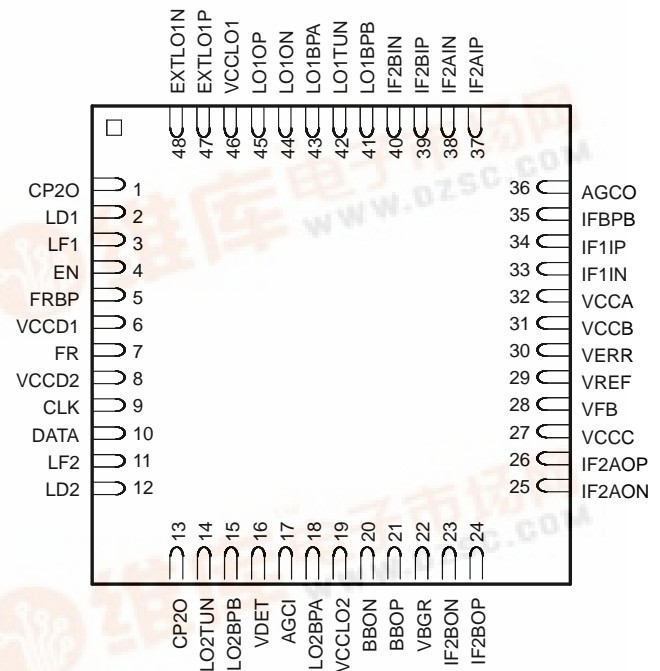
EXTLO1N 48
EXTLO1P 47
VCCLO1 46
LO1OP 45
LO1ON 44
LO1BPA 43
LO1TUN 42
LO1BPB 41
IF2BIN 40
IF2BIP 39
IF2AIN 38
IF2AIP 37

CP2O 1
LD1 2
LF1 3
EN 4
FRBP 5
VCCD1 6
FR 7
VCCD2 8
CLK 9
DATA 10
LF2 11
LD2 12

36 AGCO
35 IFBPB
34 IF1IP
33 IF1IN
32 VCCA
31 VCCB
30 VERR
29 VREF
28 VFB
27 VCCC
26 IF2AOP
25 IF2AON

13 CP2O
14 LO2TUN
15 LO2BPB
16 VDET
17 AGCI
18 LO2BPA
19 VCCLO2
20 BBON
21 BBOP
22 VBGR
23 IF2BON
24 IF2BOP

www.dzsc.com